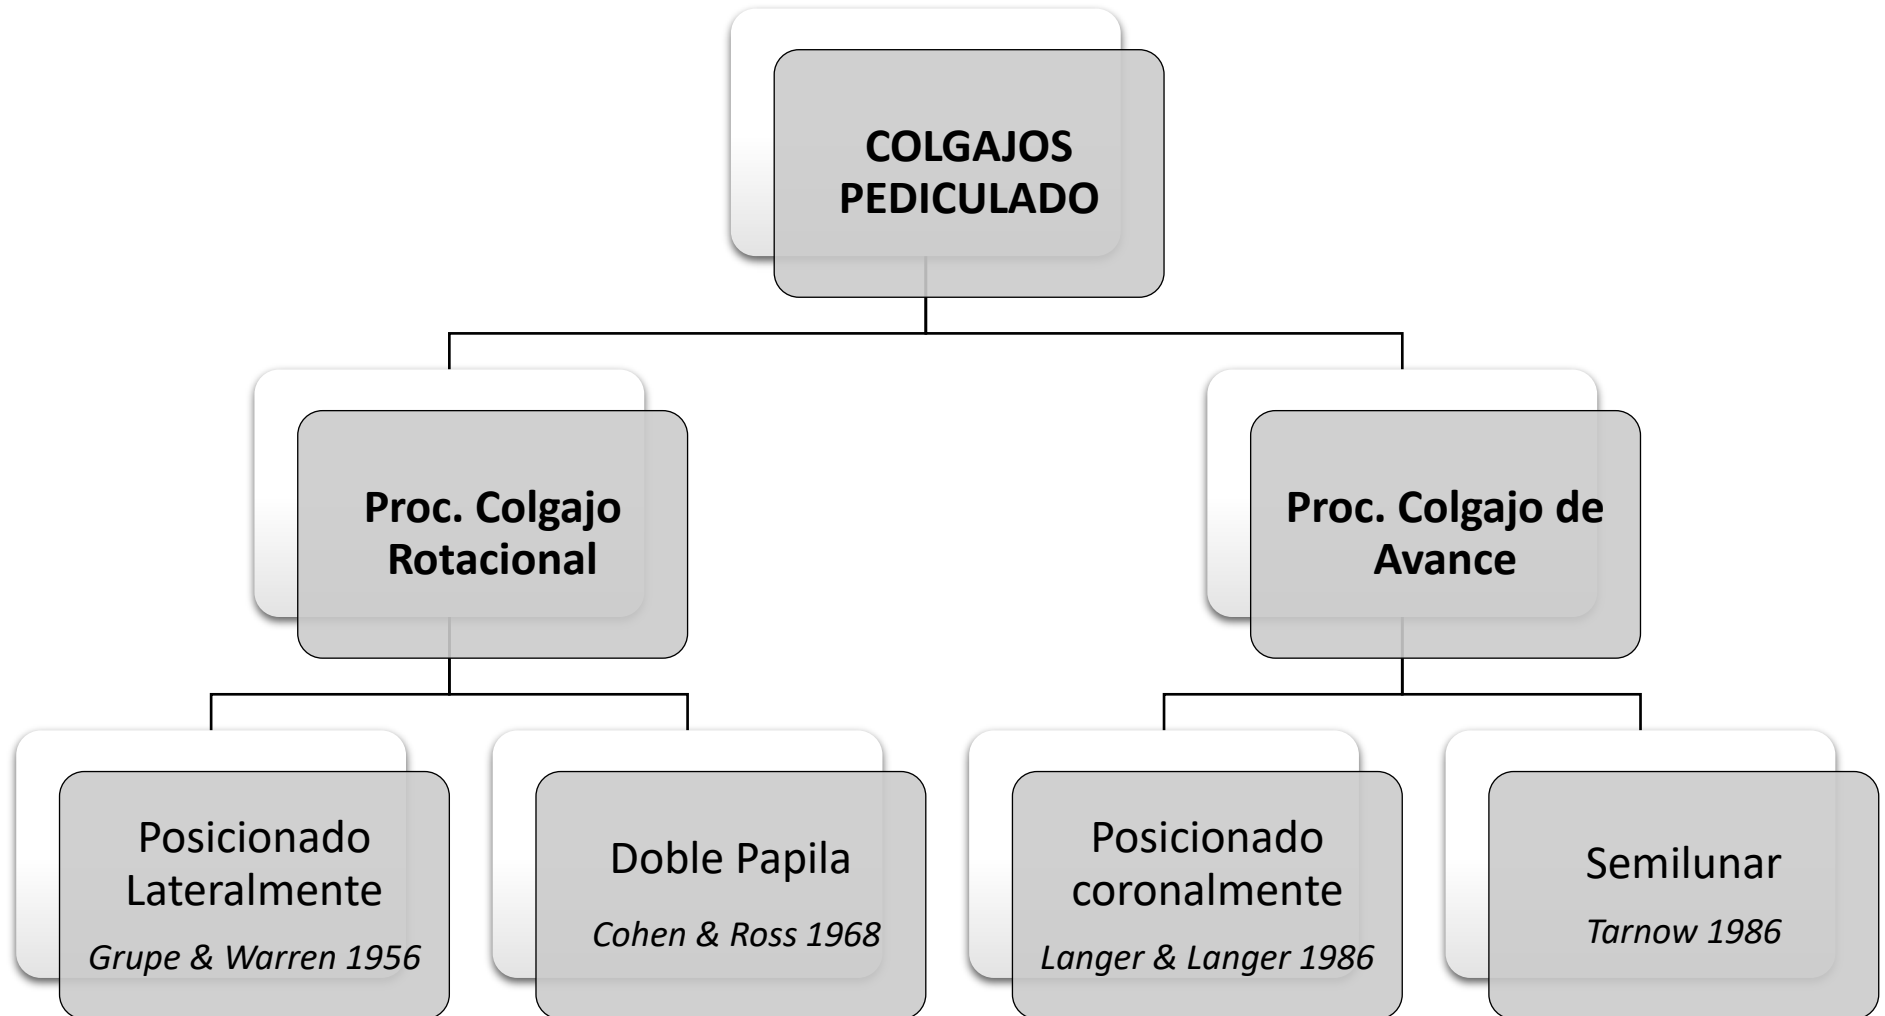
COLGAJOS PEDICULADO

Proc. Colgajo Rotacional

Proc. Colgajo de Avance

Posicionado Lateralmente

*Grupe & Warren 1956*

Doble Papila

*Cohen & Ross 1968*

Posicionado coronalmente

*Langer & Langer 1986*

Semilunar

*Tarnow 1986*